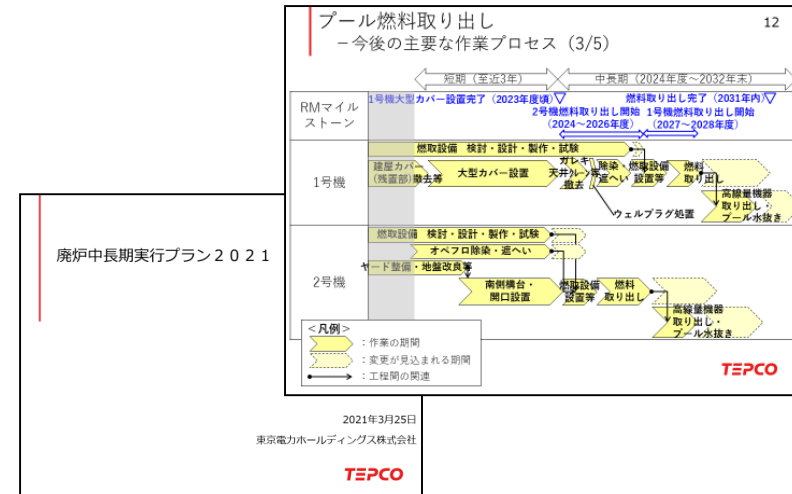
プール燃料取り出し
－今後の主要な作業プロセス（3/5）

12

短期（至近3年）

中長期（2024年度～2032年末）

RMマイルストーン

1号機大型カバー設置完了（2023年度頃）

2号機燃料取り出し開始（2024～2026年度）

燃料取り出し完了（2031年内）

1号機燃料取り出し開始（2027～2028年度）

1号機

燃取設備　検討・設計・製作・試験

建屋カバー（残置部）撤去等

大型カバー設置

ガレキ撤去

天井クレーン等撤去

除染・遮へい

燃取設備設置等

燃料取り出し

高線量機器取り出し・プール水抜き

ウェルプラグ処置

2号機

燃取設備　検討・設計・製作・試験

オペフロ除染・遮へい

ヤード整備・地盤改良等

南側構台・開口設置

燃取設備設置等

燃料取り出し

高線量機器取り出し・プール水抜き

＜凡例＞
：作業の期間
：変更が見込まれる期間
：工程間の関連

TEPCO

廃炉中長期実行プラン２０２１

2021年3月25日
東京電力ホールディングス株式会社

TEPCO